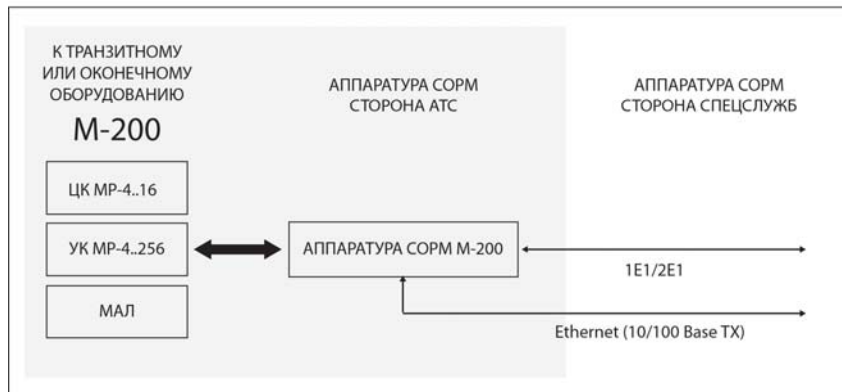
К ТРАНЗИТНОМУ ИЛИ ОКОНЕЧНОМУ ОБОРУДОВАНИЮ

М-200

ЦК МР-4..16

УК МР-4..256

МАЛ

АППАРАТУРА СОРМ СТОРОНА АТС

АППАРАТУРА СОРМ М-200

АППАРАТУРА СОРМ СТОРОНА СПЕЦСЛУЖБ

1E1/2E1

Ethernet (10/100 Base TX)